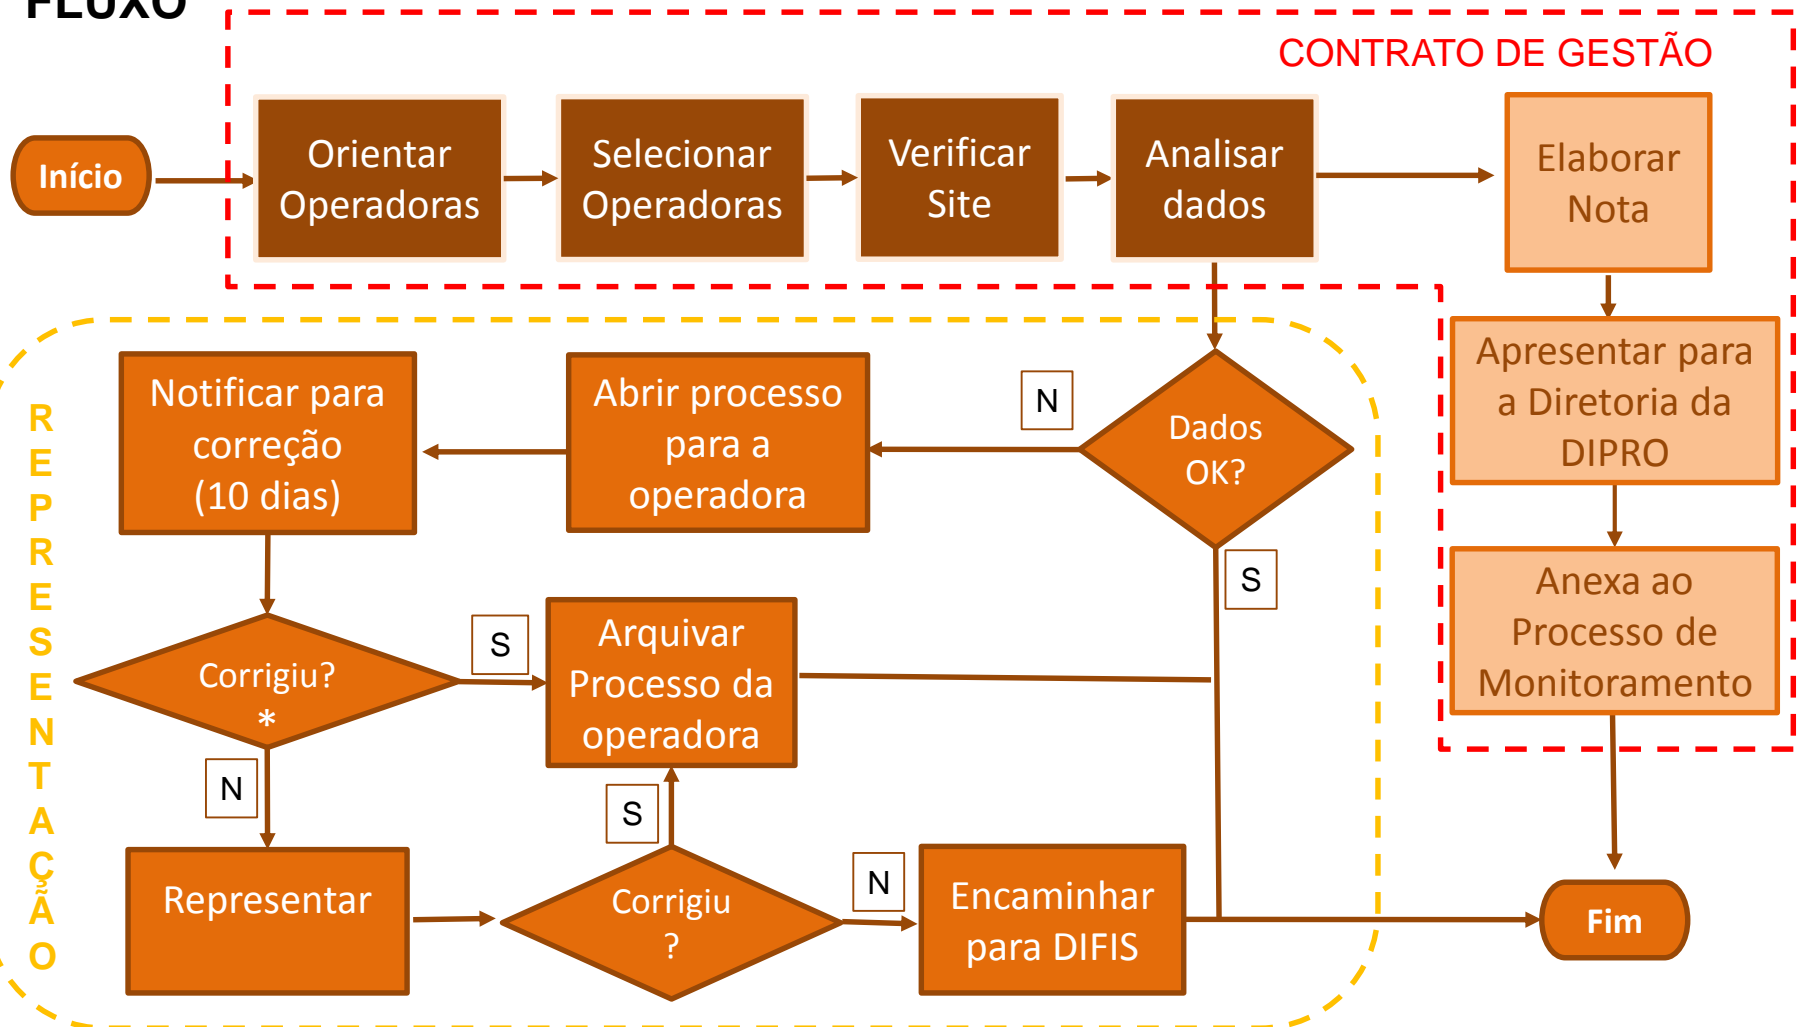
FLUXO

CONTRATO DE GESTÃO

Início

Orientar Operadoras

Selecionar Operadoras

Verificar Site

Analisar dados

Elaborar Nota

Apresentar para a Diretoria da DIPRO

Anexa ao Processo de Monitoramento

REPRESENTAÇÃO

Notificar para correção (10 dias)

Abrir processo para a operadora

N

Dados OK?

S

Corrigiu? *

S

Arquivar Processo da operadora

N

S

Representar

Corrigiu ?

N

Encaminhar para DIFIS

Fim